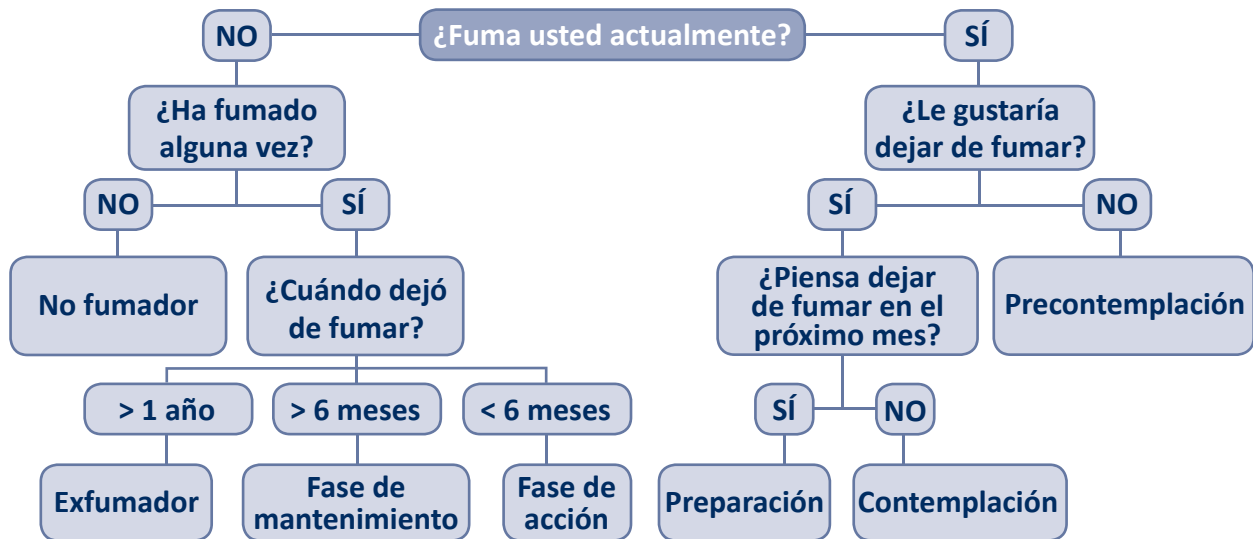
NO

¿Fuma usted actualmente?

SÍ

¿Ha fumado alguna vez?

¿Le gustaría dejar de fumar?

NO

SÍ

SÍ

NO

No fumador

¿Cuándo dejó de fumar?

¿Piensa dejar de fumar en el próximo mes?

Precontemplación

> 1 año

> 6 meses

< 6 meses

SÍ

NO

Exfumador

Fase de mantenimiento

Fase de acción

Preparación

Contemplación